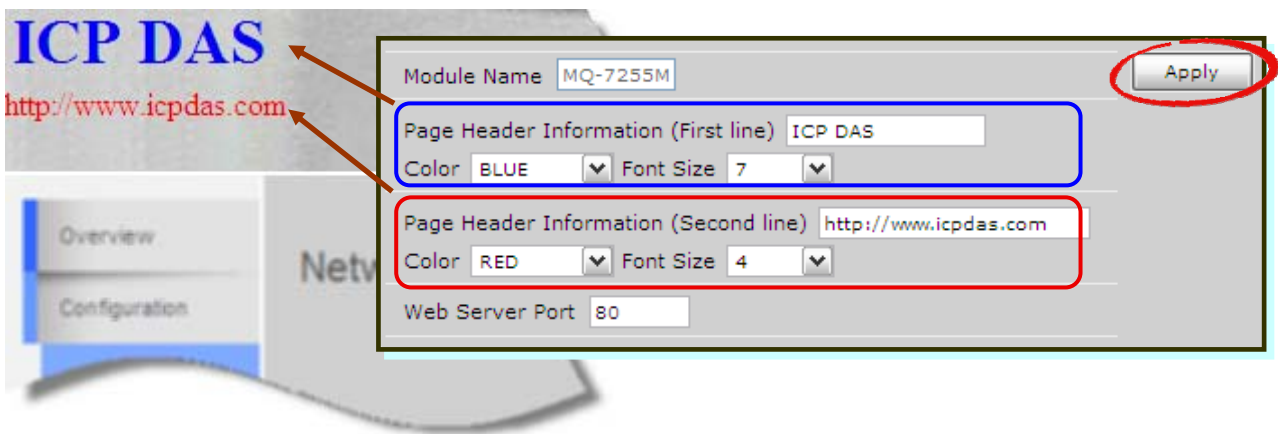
ICP DAS

http://www.icpdas.com

Overview

Configuration

Netw

Module Name MQ-7255M

Apply

Page Header Information (First line) ICP DAS

Color BLUE Font Size 7

Page Header Information (Second line) http://www.icpdas.com

Color RED Font Size 4

Web Server Port 80